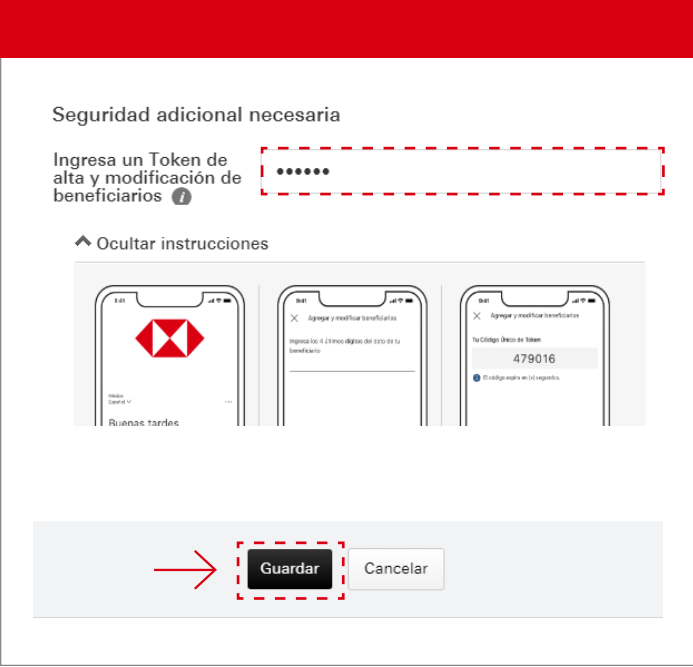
Seguridad adicional necesaria

Ingresa un Token de alta y modificación de beneficiarios

••••••

Ocultar instrucciones

9:41

México
Español

Buenas tardes

9:41

Agregar y modificar beneficiarios

Ingresa los 4 últimos dígitos del dato de tu beneficiario

9:41

Agregar y modificar beneficiarios

Tu Código Único de Token

479016

El código expira en [x] segundos.

Guardar

Cancelar